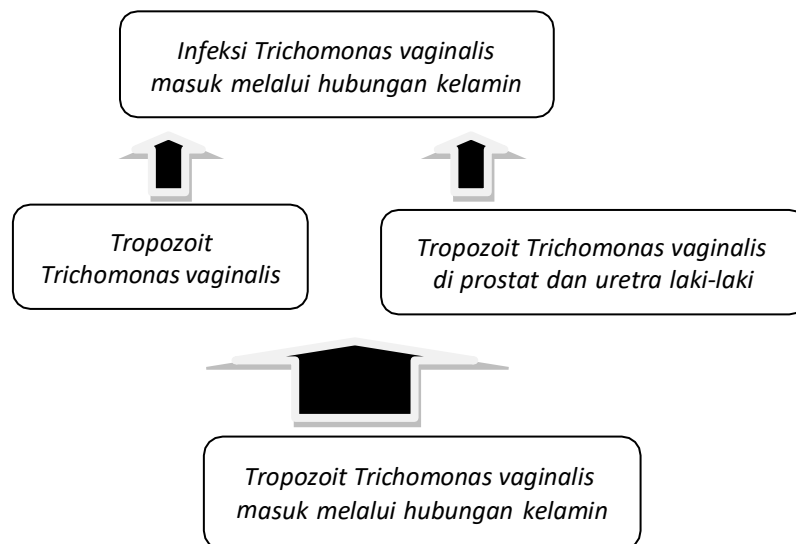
Infeksi Trichomonas vaginalis masuk melalui hubungan kelamin

Tropozoit Trichomonas vaginalis

Tropozoit Trichomonas vaginalis di prostat dan uretra laki-laki

Tropozoit Trichomonas vaginalis masuk melalui hubungan kelamin